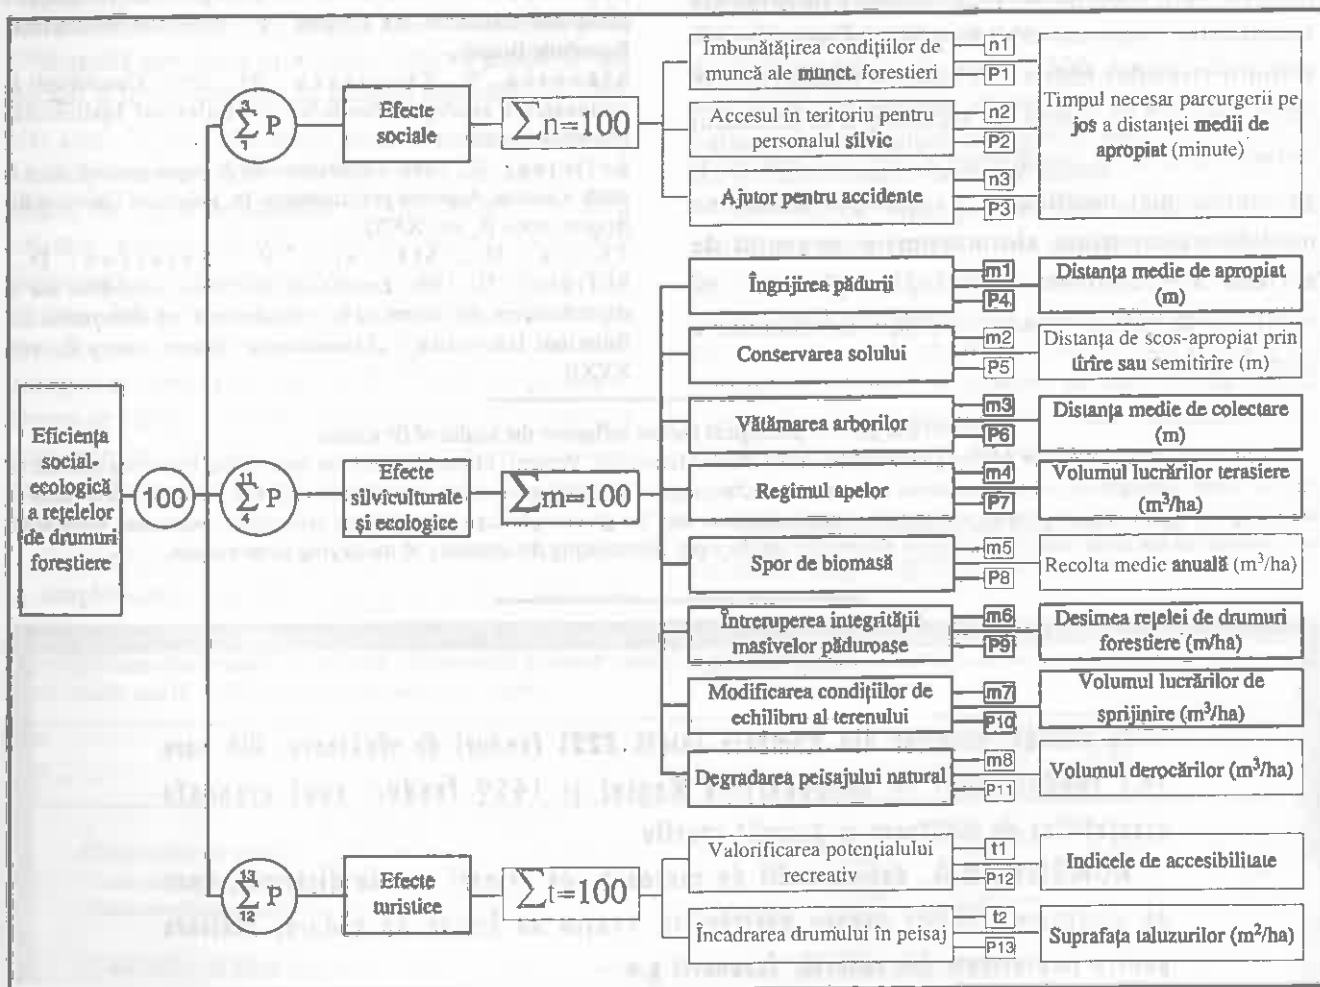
Eficiența social-ecologică a rețelelor de drumuri forestiere

100

$\sum_{1}^{3} P$

Efecte sociale

$\sum n=100$

Îmbunătățirea condițiilor de muncă ale munct. forestieri

n1

P1

Accesul în teritoriu pentru personalul silvic

n2

P2

Ajutor pentru accidente

n3

P3

Timpul necesar parcurgerii pe jos a distanței medii de apropiat (minute)

$\sum_{4}^{11} P$

Efecte silviculturale și ecologice

$\sum m=100$

Îngrijirea pădurii

m1

P4

Distanța medie de apropiat (m)

Conservarea solului

m2

P5

Distanța de scos-apropiat prin tîrîre sau semitîrîre (m)

Vătămarea arborilor

m3

P6

Distanța medie de colectare (m)

Regimul apelor

m4

P7

Volumul lucrărilor terasiere ($m^3$/ha)

Spor de biomasă

m5

P8

Recolta medie anuală ($m^3$/ha)

Întreruperea integrității masivelor păduroase

m6

P9

Desimea rețelei de drumuri forestiere (m/ha)

Modificarea condițiilor de echilibru al terenului

m7

P10

Volumul lucrărilor de sprijinire ($m^3$/ha)

Degradarea peisajului natural

m8

P11

Volumul derocărilor ($m^3$/ha)

$\sum_{12}^{13} P$

Efecte turistice

$\sum t=100$

Valorificarea potențialului recreativ

t1

P12

Indicele de accesibilitate

Încadrarea drumului în peisaj

t2

P13

Suprafața taluzurilor ($m^2$/ha)